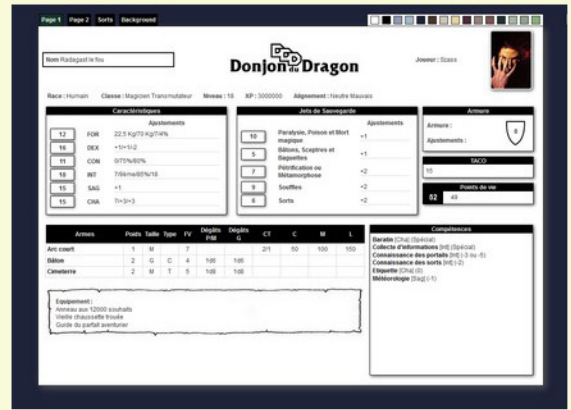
Page 1 Page 2 Sorts Background

Nom Radagast le fou

Donjon & Dragon

Joueur : Scass

Race : Humain Classe : Magicien Transmutateur Niveau : 18 XP : 3000000 Alignement : Neutre Mauvais

Caractéristiques

Ajustements

| | | |
|---|---|---|
| 12 | FOR | 22,5 Kg/70 Kg/7/4% |
| 16 | DEX | +1/-1/-2 |
| 11 | CON | 0/75%/80% |
| 18 | INT | 7/9ème/85%/18 |
| 10 | SAG | +1 |
| 15 | CHA | 7/+3/+3 |

Jets de Sauvegarde

Ajustements

| | | |
|---|---|---|
| 10 | Paralysie, Poison et Mort magique | +1 |
| 5 | Bâtons, Sceptres et Baguettes | +1 |
| 7 | Pétrification ou Métamorphose | +2 |
| 9 | Souffles | +2 |
| 6 | Sorts | +2 |

Armure

Armure :

Ajustements :

8

TACO

15

Points de vie

52 49

| Armes | Poids | Taille | Type | FV | Dégâts P/M | Dégâts G | CT | C | M | L |
|---|---|---|---|---|---|---|---|---|---|---|
| Arc court | 1 | M | | 7 | | | 2/1 | 50 | 100 | 150 |
| Bâton | 2 | G | C | 4 | 1d6 | 1d6 | | | | |
| Cimeterre | 2 | M | T | 5 | 1d8 | 1d8 | | | | |

Equipement :
Anneau aux 12000 souhaits
Vieille chaussette trouée
Guide du parfait aventurier

Compétences

Baratin [Cha] (Spécial)
Collecte d'informations [Int] (Spécial)
Connaissance des portails [Int] (-3 ou -5)
Connaissance des sorts [Int] (-2)
Etiquette [Cha] (0)
Météorologie [Sag] (-1)